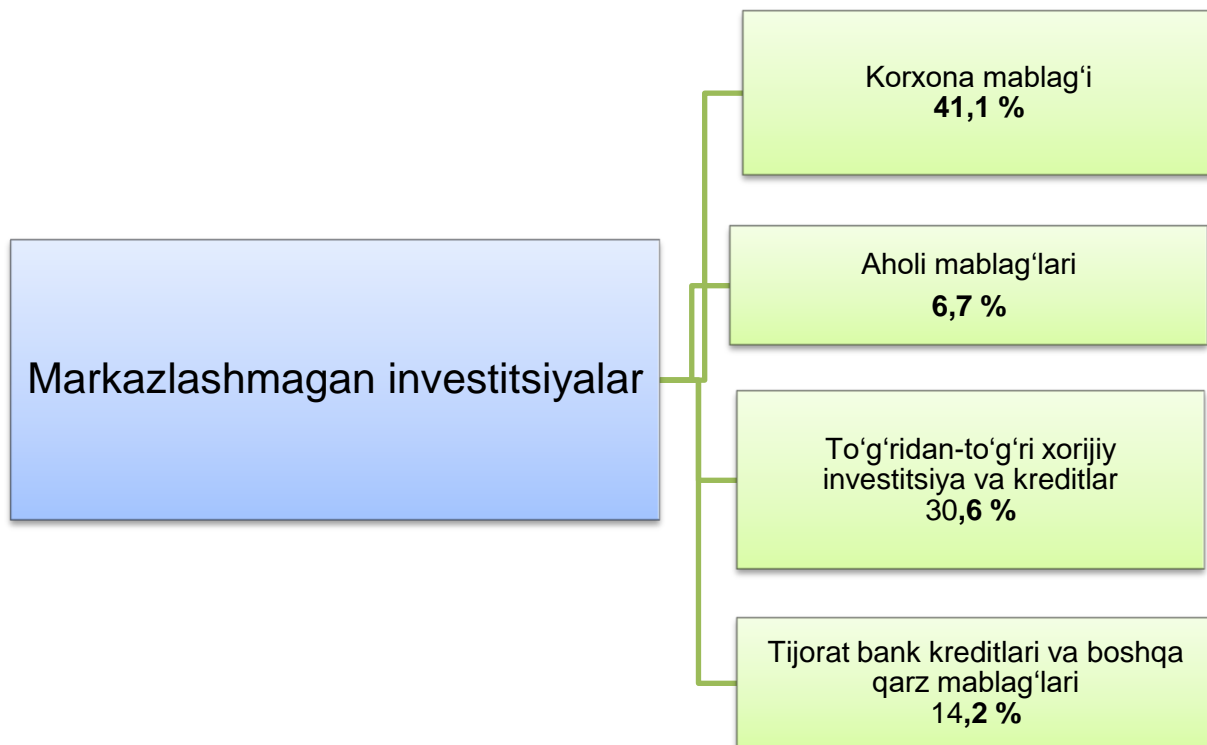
Markazlashmagan investitsiyalar

Korxona mablag‘i
41,1 %

Aholi mablag‘lari
6,7 %

To‘g‘ridan-to‘g‘ri xorijiy investitsiya va kreditlar
30,6 %

Tijorat bank kreditlari va boshqa qarz mablag‘lari
14,2 %